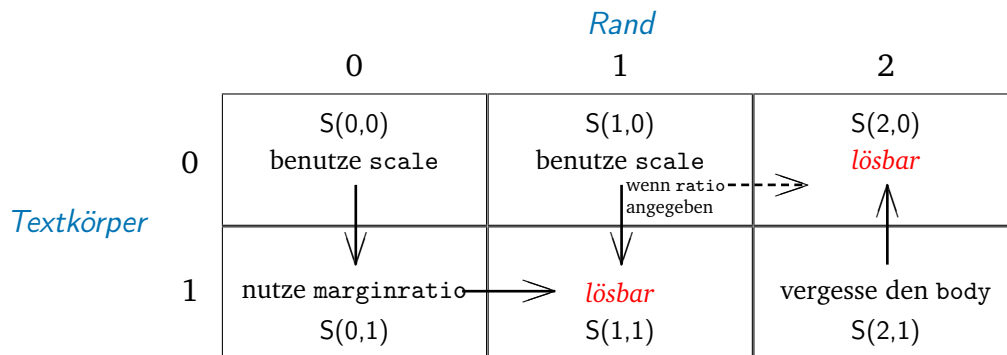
Rand

|   | 0 | 1 | 2 |
|---|---|---|---|
| 0 | S(0,0) benutze scale | S(1,0) benutze scale | S(2,0) lösbar |
| 1 | nutze marginratio | lösbar S(1,1) | vergesse den body S(2,1) |

Textkörper

wenn ratio angegeben

S(0,1)